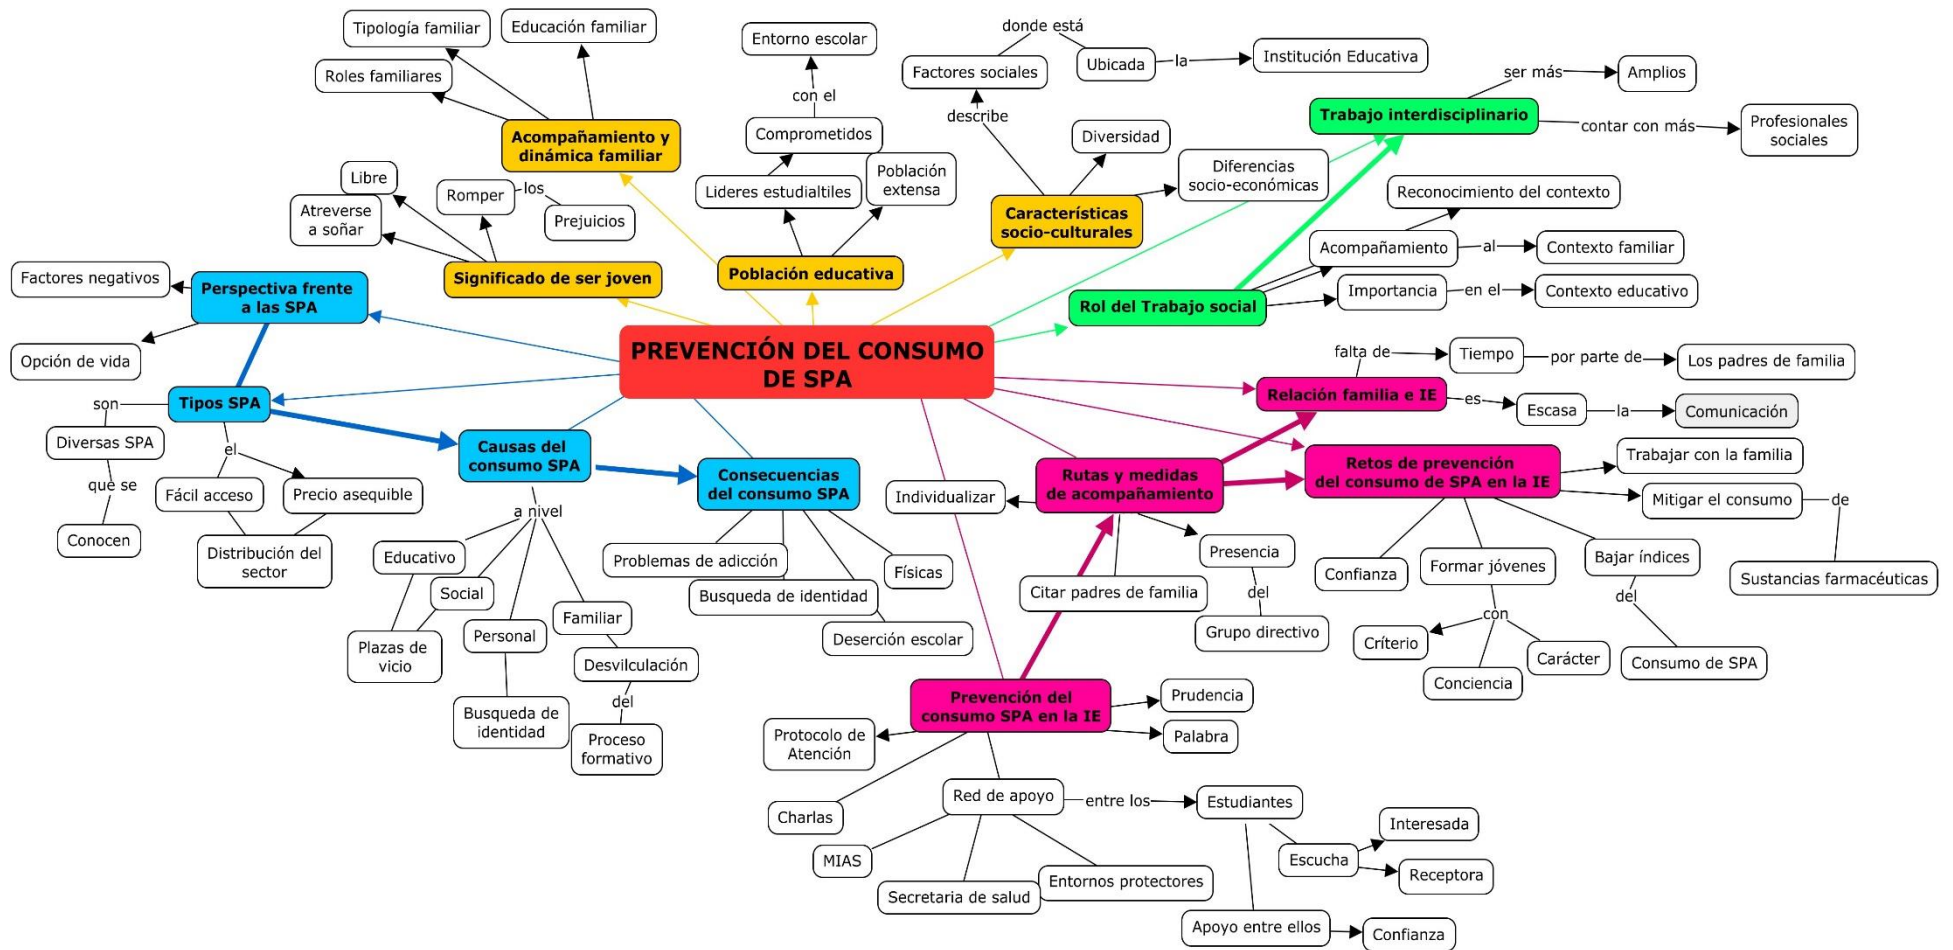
PREVENCIÓN DEL CONSUMO DE SPA

Acompañamiento y dinámica familiar
Tipología familiar
Educación familiar
Roles familiares

Población educativa
Lideres estudialtiles
Comprometidos
con el
Entorno escolar
Población extensa

Características socio-culturales
describe
Factores sociales
donde está
Ubicada
la
Institución Educativa
Diversidad
Diferencias socio-económicas

Trabajo interdisciplinario
ser más
Amplios
contar con más
Profesionales sociales

Rol del Trabajo social
Reconocimiento del contexto
Acompañamiento
al
Contexto familiar
Importancia
en el
Contexto educativo

Significado de ser joven
Libre
Atreverse a soñar
Romper
los
Prejuicios

Perspectiva frente a las SPA
Factores negativos
Opción de vida

Tipos SPA
son
Diversas SPA
que se
Conocen
el
Fácil acceso
Precio asequible
Distribución del sector

Causas del consumo SPA
a nivel
Educativo
Social
Personal
Familiar
Plazas de vicio
Busqueda de identidad
Desvilculación
del
Proceso formativo

Consecuencias del consumo SPA
Problemas de adicción
Busqueda de identidad
Físicas
Deserción escolar

Relación familia e IE
falta de
Tiempo
por parte de
Los padres de familia
es
Escasa
la
Comunicación

Retos de prevención del consumo de SPA en la IE
Trabajar con la familia
Mitigar el consumo
de
Sustancias farmacéuticas
Confianza
Formar jóvenes
con
Críterio
Conciencia
Carácter
Bajar índices
del
Consumo de SPA

Rutas y medidas de acompañamiento
Individualizar
Citar padres de familia
Presencia
del
Grupo directivo

Prevención del consumo SPA en la IE
Prudencia
Palabra
Protocolo de Atención
Charlas
MIAS
Secretaria de salud
Entornos protectores
Red de apoyo
entre los
Estudiantes
Escucha
Interesada
Receptora
Apoyo entre ellos
Confianza